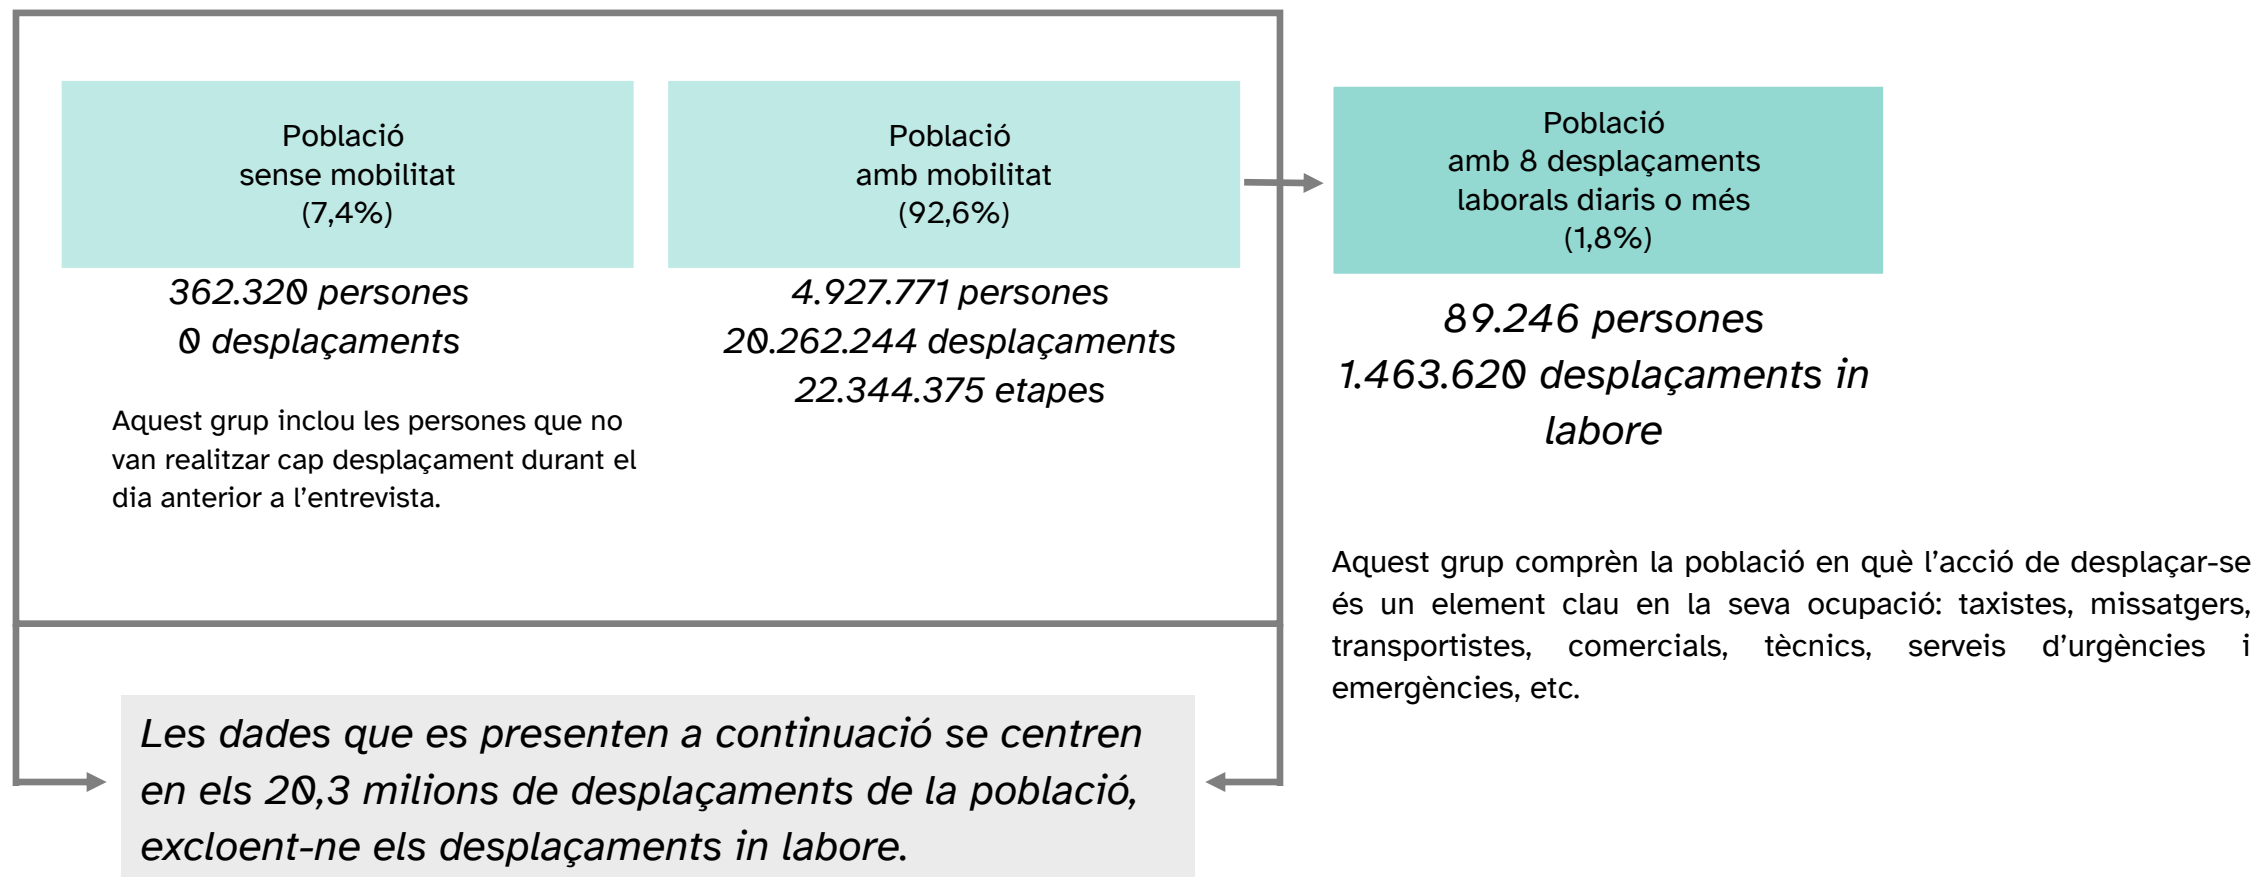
Població
sense mobilitat
(7,4%)

362.320 persones
0 desplaçaments

Aquest grup inclou les persones que no van realitzar cap desplaçament durant el dia anterior a l'entrevista.

Població
amb mobilitat
(92,6%)

4.927.771 persones
20.262.244 desplaçaments
22.344.375 etapes

Població
amb 8 desplaçaments
laborals diaris o més
(1,8%)

89.246 persones
1.463.620 desplaçaments in labore

Aquest grup comprèn la població en què l'acció de desplaçar-se és un element clau en la seva ocupació: taxistes, missatgers, transportistes, comercials, tècnics, serveis d'urgències i emergències, etc.

Les dades que es presenten a continuació se centren en els 20,3 milions de desplaçaments de la població, excloent-ne els desplaçaments in labore.